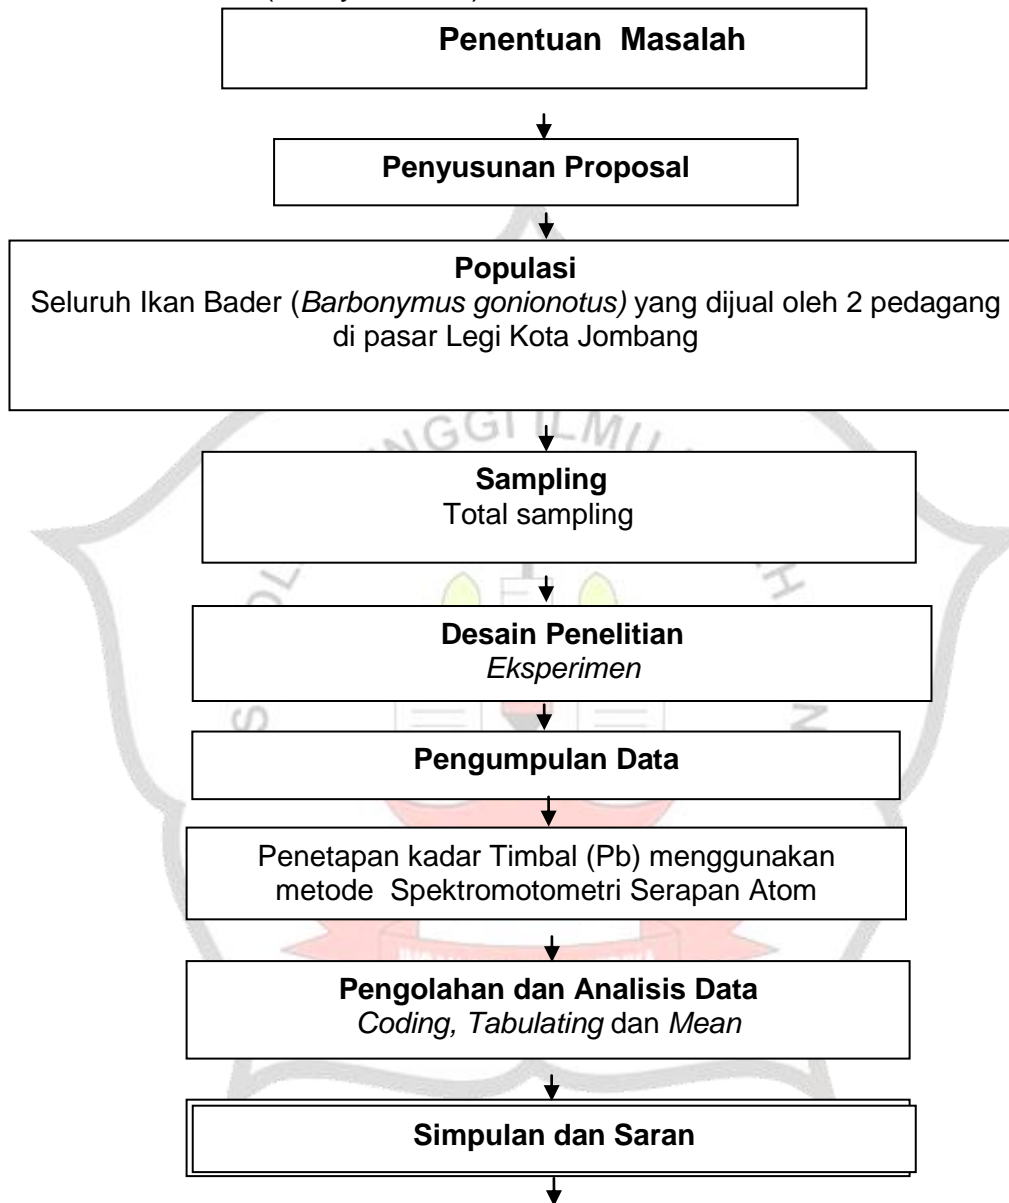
Penentuan Masalah

Penyusunan Proposal

Populasi
Seluruh Ikan Bader (*Barbonymus gonionotus)* yang dijual oleh 2 pedagang di pasar Legi Kota Jombang

Sampling
Total sampling

Desain Penelitian
*Eksperimen*

Pengumpulan Data

Penetapan kadar Timbal (Pb) menggunakan metode Spektromotometri Serapan Atom

Pengolahan dan Analisis Data
*Coding, Tabulating* dan *Mean*

Simpulan dan Saran